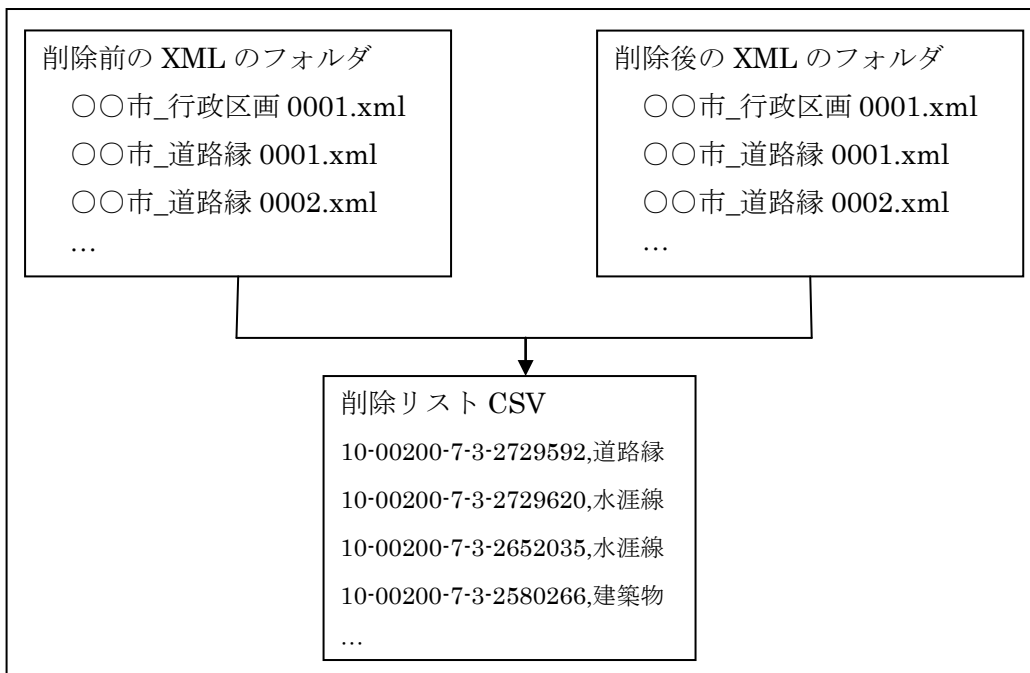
削除前の XML のフォルダ
○○市_行政区画 0001.xml
○○市_道路縁 0001.xml
○○市_道路縁 0002.xml
…

削除後の XML のフォルダ
○○市_行政区画 0001.xml
○○市_道路縁 0001.xml
○○市_道路縁 0002.xml
…

削除リスト CSV
10-00200-7-3-2729592,道路縁
10-00200-7-3-2729620,水涯線
10-00200-7-3-2652035,水涯線
10-00200-7-3-2580266,建築物
…